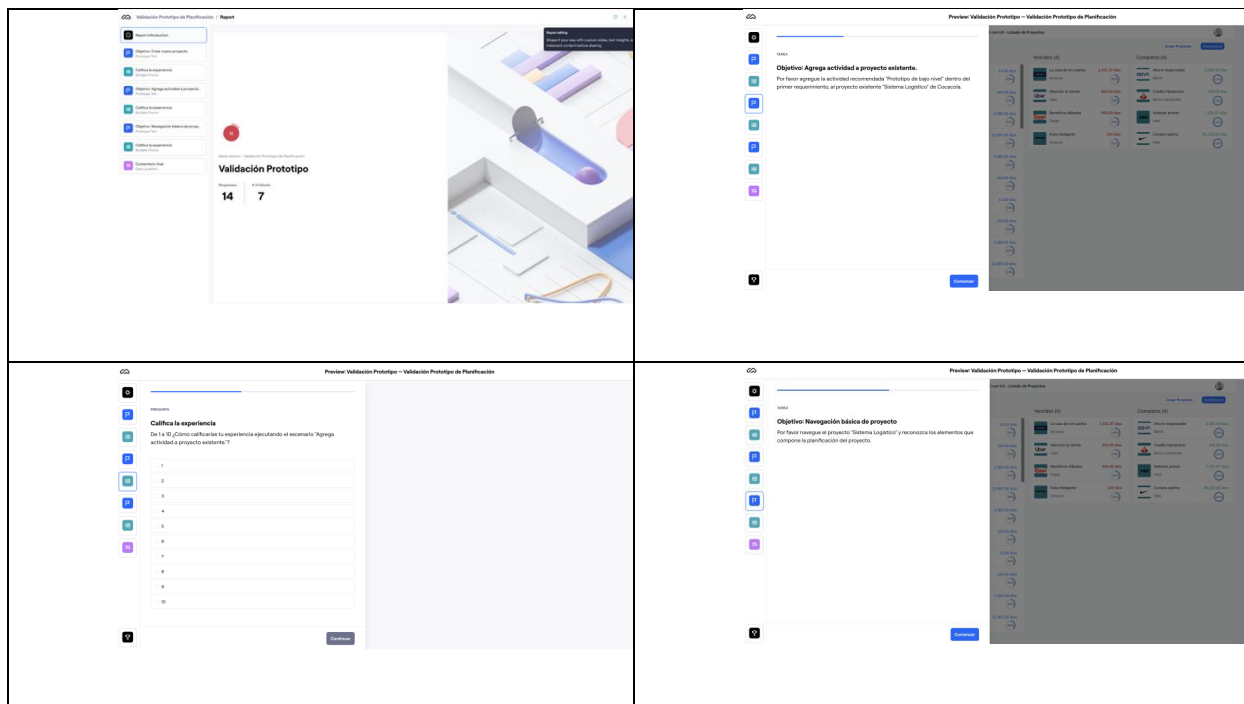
Validación Prototipo de Planificación / Report

Report introduction

Objetivo: Crear nuevo proyecto
Prototype Test

Califica la experiencia
Multiple Choice

Objetivo: Agrega actividad a proyecto...
Prototype Test

Califica la experiencia
Multiple Choice

Objetivo: Navegación básica de proye...
Prototype Test

Califica la experiencia
Multiple Choice

Comentario final
Open Question

Report editing
Shape it your way with custom slides, text insights, or irrelevant content before sharing.

Validación Prototipo

Responses
14

# of blocks
7

Preview: Validación Prototipo — Validación Prototipo de Planificación

TAREA

Objetivo: Agrega actividad a proyecto existente.

Por favor agregue la actividad recomendada "Prototipo de bajo nivel" dentro del primer requerimiento, al proyecto existente "Sistema Logístico" de Cocacola.

Comenzar

Vencidos (4)

Completos (4)

Crear Proyecto

Preview: Validación Prototipo — Validación Prototipo de Planificación

PREGUNTA

Califica la experiencia

De 1 a 10 ¿Cómo calificarías tu experiencia ejecutando el escenario "Agrega actividad a proyecto existente."?

1
2
3
4
5
6
7
8
9
10

Continuar

Preview: Validación Prototipo — Validación Prototipo de Planificación

TAREA

Objetivo: Navegación básica de proyecto

Por favor navegue el proyecto "Sistema Logístico" y reconozca los elementos que compone la planificación del proyecto.

Comenzar

Vencidos (4)

Completos (4)

Crear Proyecto